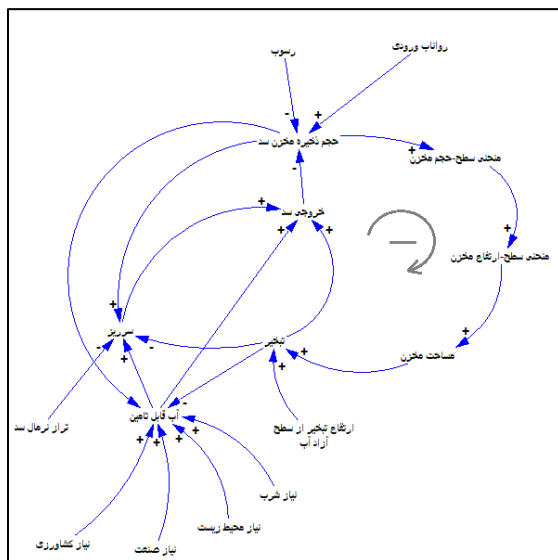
رسوب
رواناب ورودی
-
+
حجم ذخیره مخزن سد
منحنی سطح-حجم مخزن
-
+
خروجی سد
+
+
منحنی سطح-ارتفاع مخزن
+
سرریز
-
+
-
تبخیر
+
+
مساحت مخزن
-
آب قابل تامین
+
تراز نرمال سد
ارتفاع تبخیر از سطح آزاد آب
+
+
+
+
نیاز شرب
نیاز محیط زیست
نیاز کشاورزی
نیاز صنعت